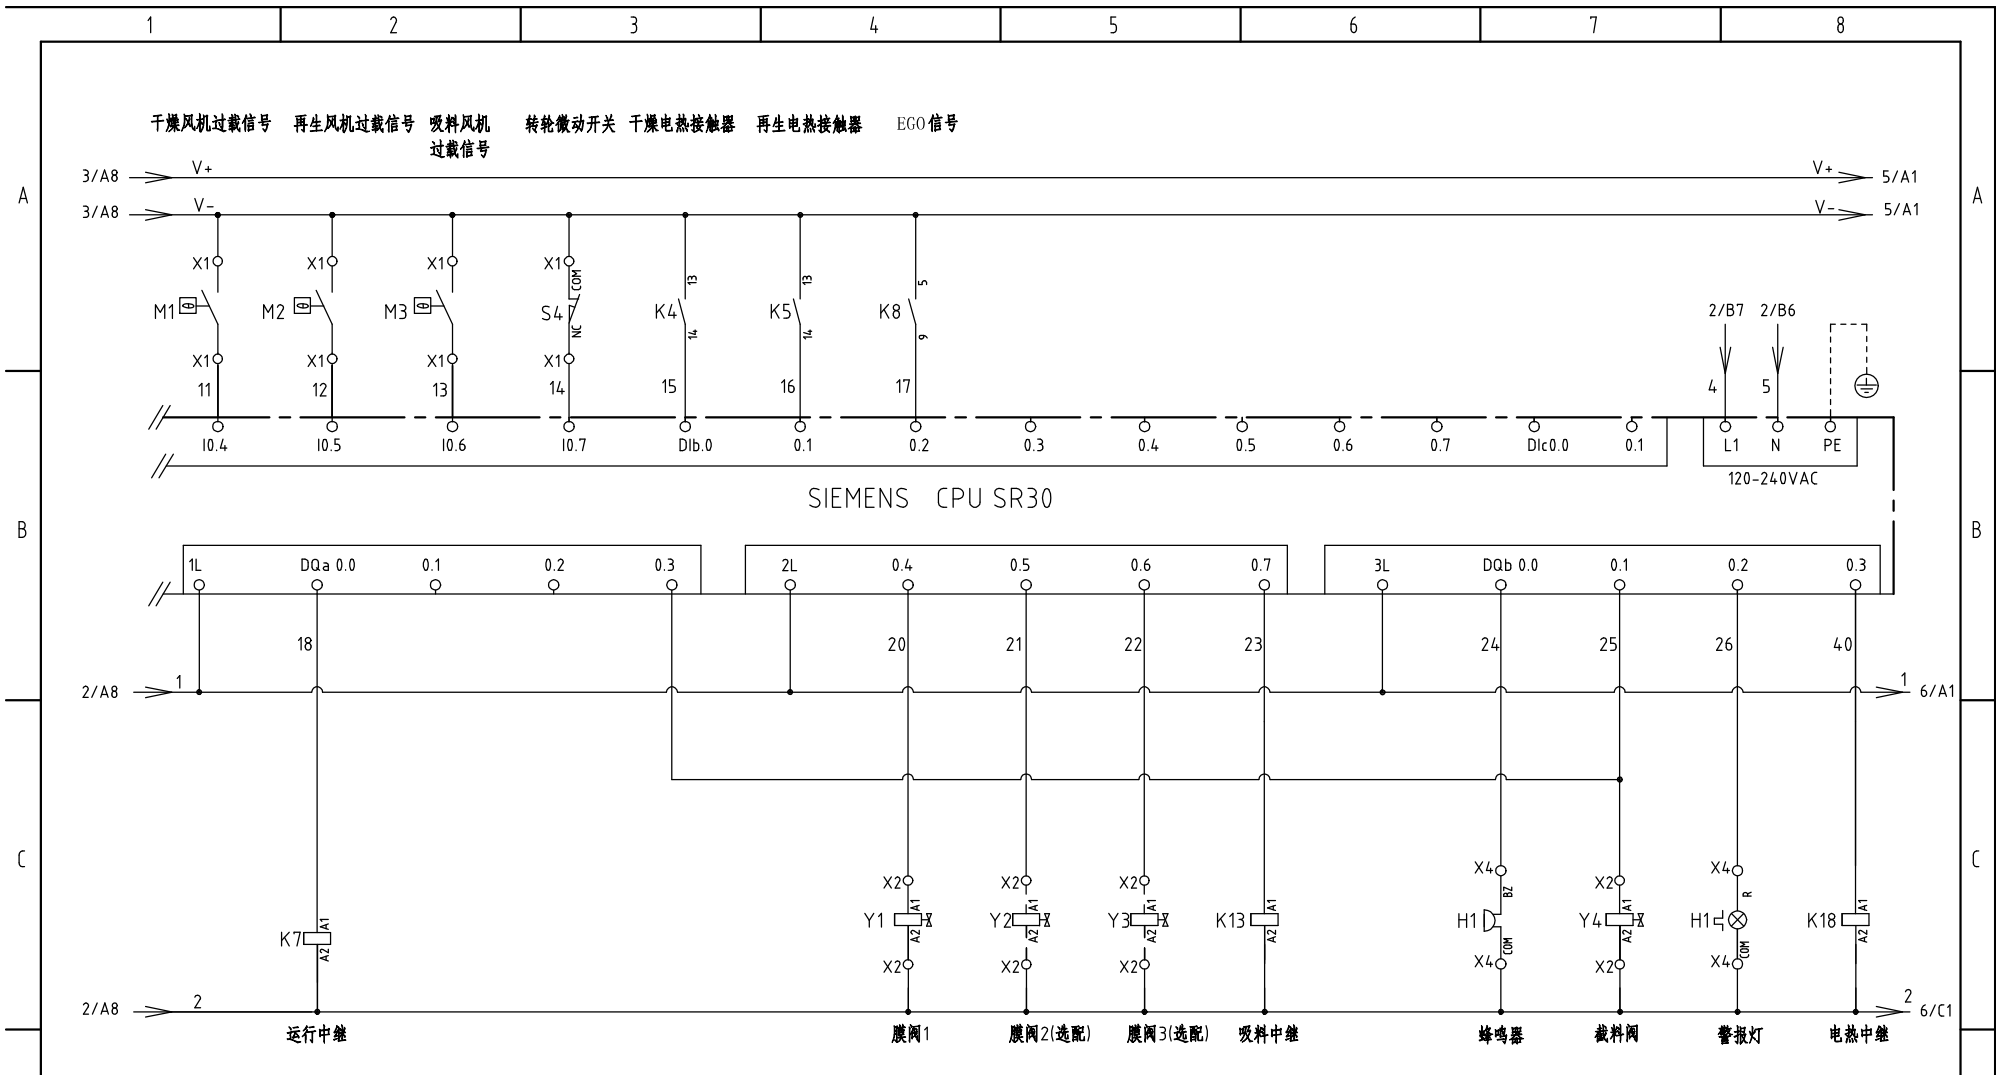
1 2 3 4 5 6 7 8

A

干燥风机过载信号 再生风机过载信号 吸料风机过载信号 转轮微动开关 干燥电热接触器 再生电热接触器 EGO信号

3/A8 V+ V+ 5/A1
3/A8 V- V- 5/A1

X1 X1 X1 X1
M1 M2 M3 S4 COM NC K4 13 14 K5 13 14 K8 5 9
X1 X1 X1 X1
11 12 13 14 15 16 17

2/B7 2/B6
4 5

I0.4 I0.5 I0.6 I0.7 DIb.0 0.1 0.2 0.3 0.4 0.5 0.6 0.7 DIc0.0 0.1 L1 N PE
120-240VAC

B

SIEMENS CPU SR30

1L DQa 0.0 0.1 0.2 0.3 2L 0.4 0.5 0.6 0.7 3L DQb 0.0 0.1 0.2 0.3

18 20 21 22 23 24 25 26 40

2/A8 1 1 6/A1

C

X2 X2 X2 X4 X2 X4
K7 A1 A2 Y1 A1 A2 Y2 A1 A2 Y3 A1 A2 K13 A1 A2 H1 BZ COM Y4 A1 A2 H1 R COM K18 A1 A2
X2 X2 X2 X4 X2 X4

2/A8 2 2 6/C1

运行中继 膜阀1 膜阀2(选配) 膜阀3(选配) 吸料中继 蜂鸣器 截料阀 警报灯 电热中继